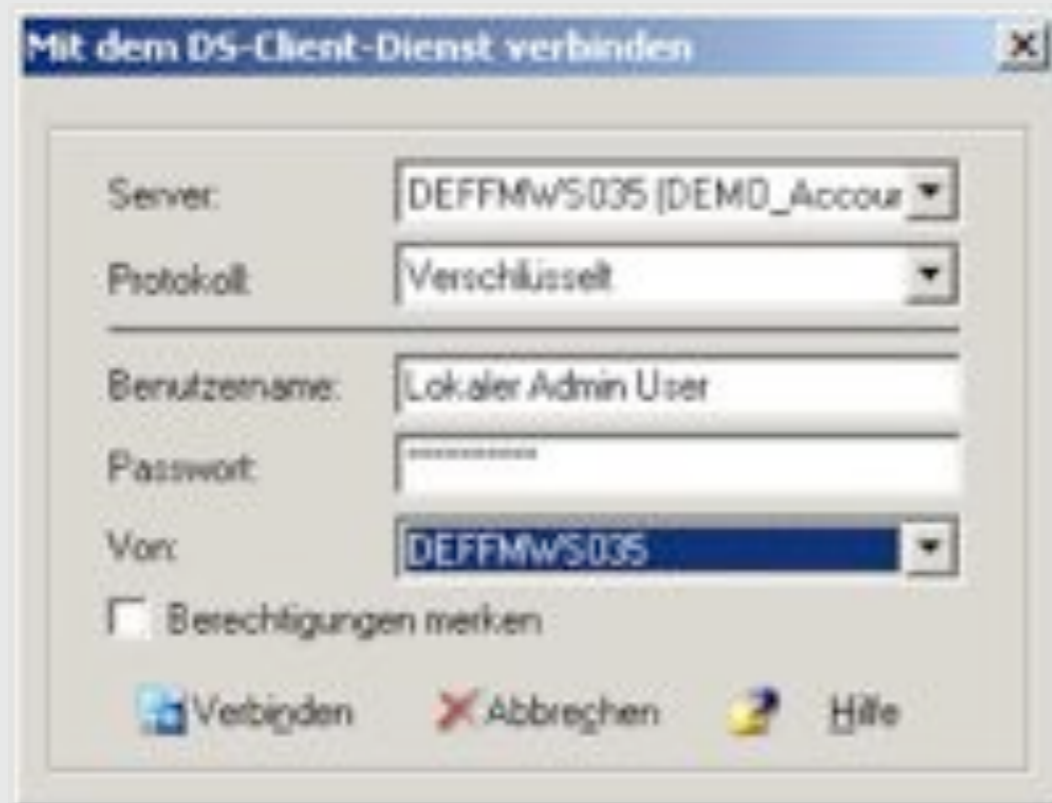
Mit dem DS-Client-Dienst verbinden

Server: DEFFMWS035 (DEMO_Accour

Protokoll: Verschlüsselt

Benutzername: Lokaler Admin User

Passwort: **********

Von: DEFFMWS035

Berechtigungen merken

Verbinden Abbrechen Hilfe